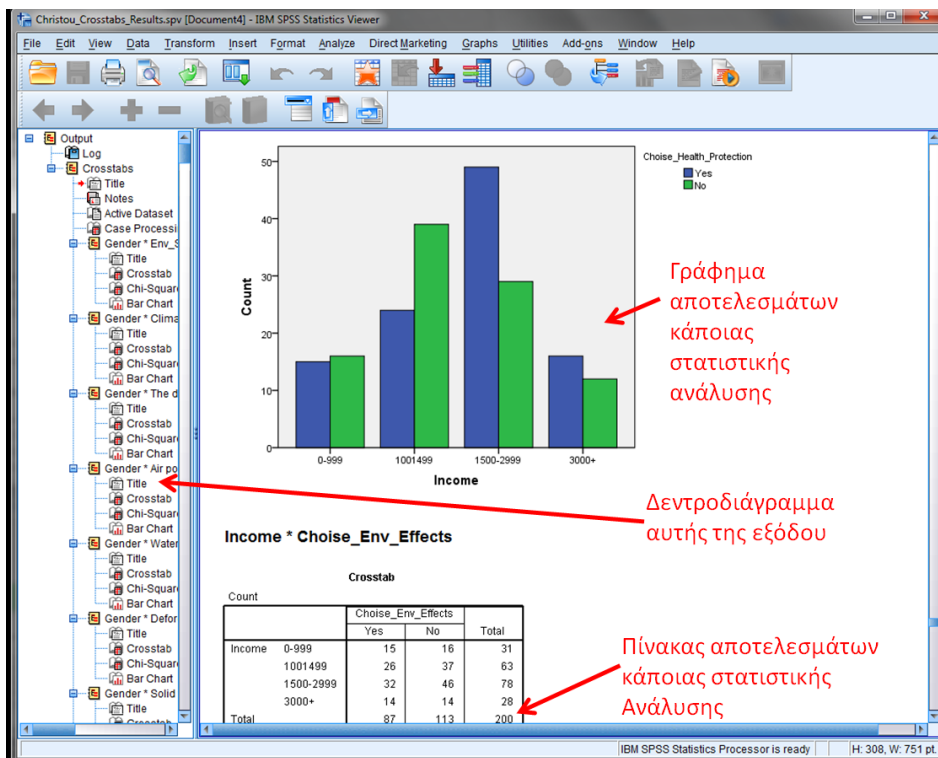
Christou_Crosstabs_Results.spv [Document4] - IBM SPSS Statistics Viewer

File Edit View Data Transform Insert Format Analyze Direct Marketing Graphs Utilities Add-ons Window Help

Output
Log
Crosstabs
Title
Notes
Active Dataset
Case Processi
Gender * Env_S
Title
Crosstab
Chi-Square
Bar Chart
Gender * Clima
Title
Crosstab
Chi-Square
Bar Chart
Gender * The d
Title
Crosstab
Chi-Square
Bar Chart
Gender * Air po
Title
Crosstab
Chi-Square
Bar Chart
Gender * Water
Title
Crosstab
Chi-Square
Bar Chart
Gender * Defor
Title
Crosstab
Chi-Square
Bar Chart
Gender * Solid
Title
Crosstab

Choise_Health_Protection
Yes
No

Count
50
40
30
20
10
0

0-999 1001499 1500-2999 3000+
Income

Γράφημα αποτελεσμάτων κάποιας στατιστικής ανάλυσης

Δεντροδιάγραμμα αυτής της εξόδου

Income * Choise_Env_Effects

Crosstab

Count

| | | Choise_Env_Effects | | |
|---|---|---|---|---|
| | | Yes | No | Total |
| Income | 0-999 | 15 | 16 | 31 |
| | 1001499 | 26 | 37 | 63 |
| | 1500-2999 | 32 | 46 | 78 |
| | 3000+ | 14 | 14 | 28 |
| Total | | 87 | 113 | 200 |

Πίνακας αποτελεσμάτων κάποιας στατιστικής Ανάλυσης

IBM SPSS Statistics Processor is ready | H: 308, W: 751 pt.